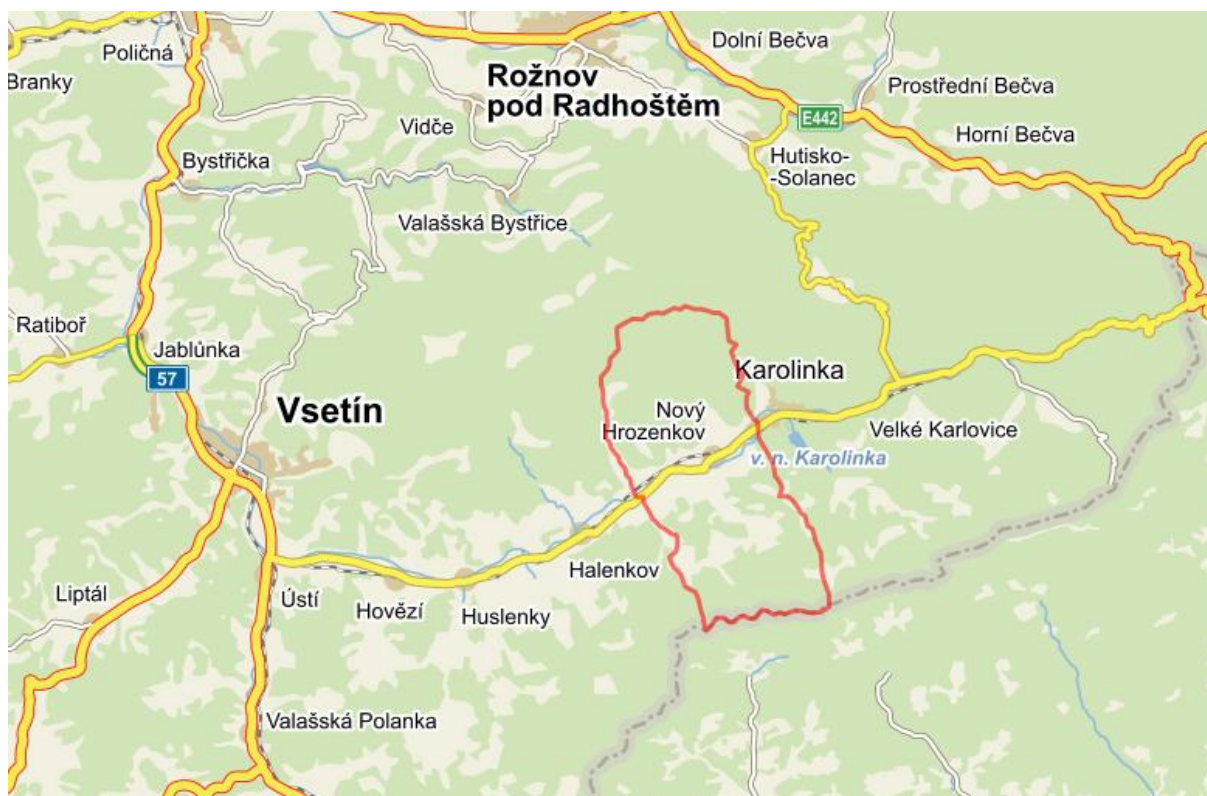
Poličná
Branky
Rožnov pod Radhoštěm
Dolní Bečva
Prostřední Bečva
E442
Horní Bečva
Vidče
Bystřička
Hutisko-Solanec
Valašská Bystřice
Ratiboř
Jablůnka
57
Karolinka
Vsetín
Nový Hrozenkov
Velké Karlovice
v. n. Karolinka
Halenkov
Liptál
Ústí
Hovězí
Huslenky
Valašská Polanka